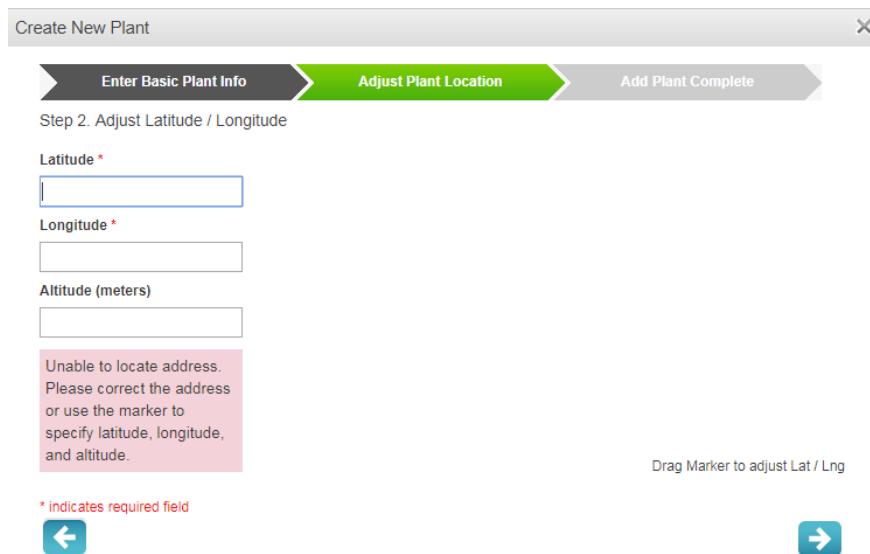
Create New Plant

×

Enter Basic Plant Info

Adjust Plant Location

Add Plant Complete

Step 2. Adjust Latitude / Longitude

Latitude *

Longitude *

Altitude (meters)

Unable to locate address. Please correct the address or use the marker to specify latitude, longitude, and altitude.

Drag Marker to adjust Lat / Lng

* indicates required field